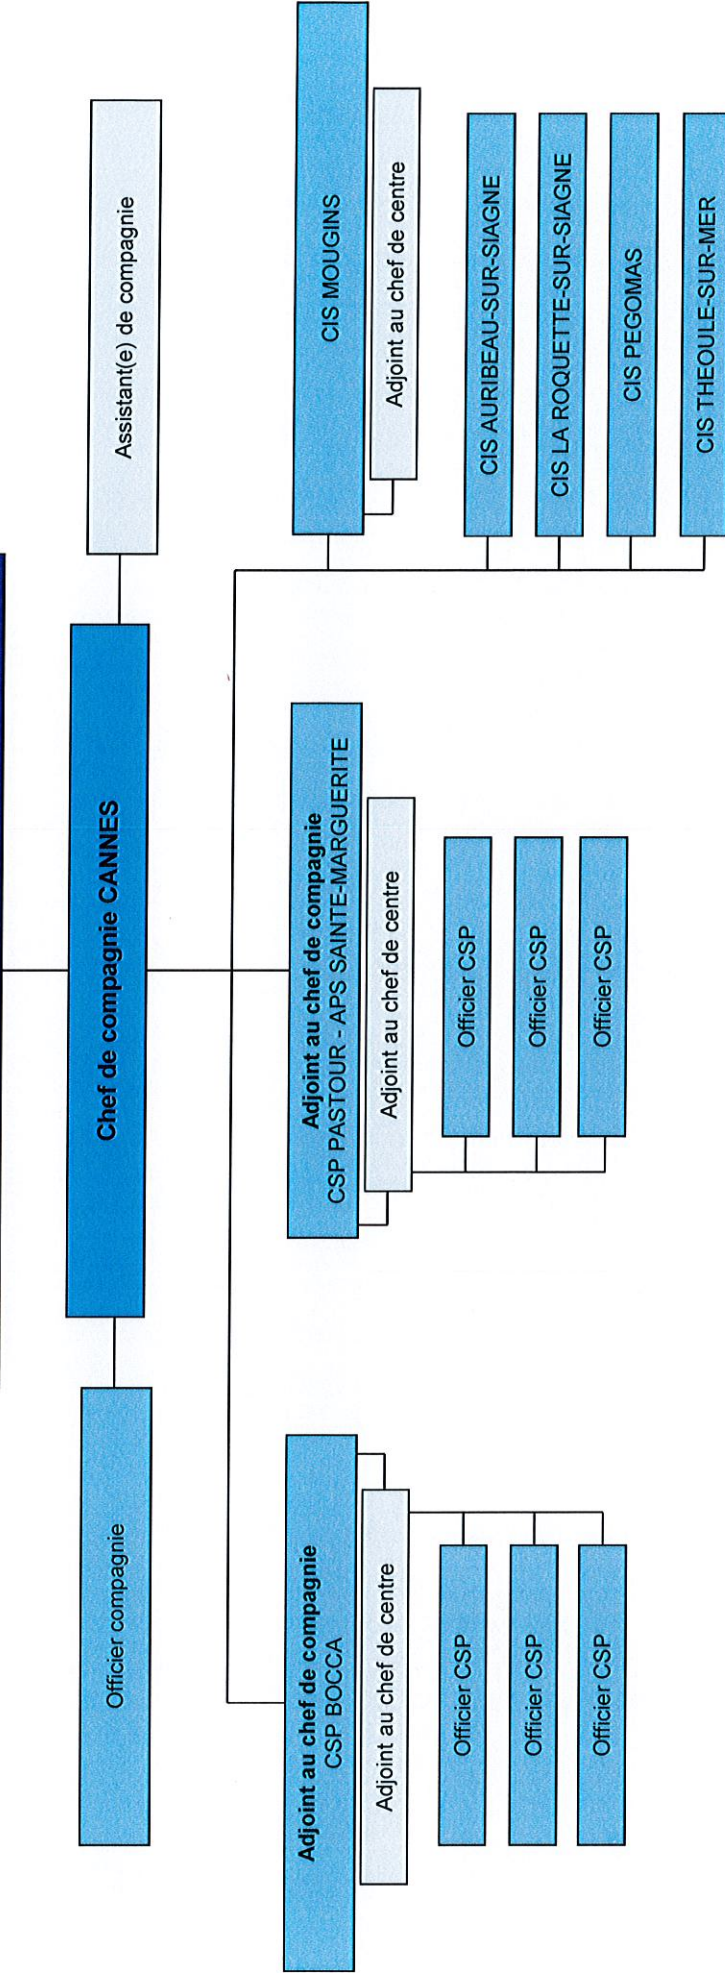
Chef de compagnie CANNES

Officier compagnie

Assistant(e) de compagnie

Adjoint au chef de compagnie
CSP BOCCA

Adjoint au chef de centre

Officier CSP

Officier CSP

Officier CSP

Adjoint au chef de compagnie
CSP PASTOUR - APS SAINTE-MARGUERITE

Adjoint au chef de centre

Officier CSP

Officier CSP

Officier CSP

CIS MOUGINS

Adjoint au chef de centre

CIS AURIBEAU-SUR-SIAGNE

CIS LA ROQUETTE-SUR-SIAGNE

CIS PEGOMAS

CIS THEOULE-SUR-MER